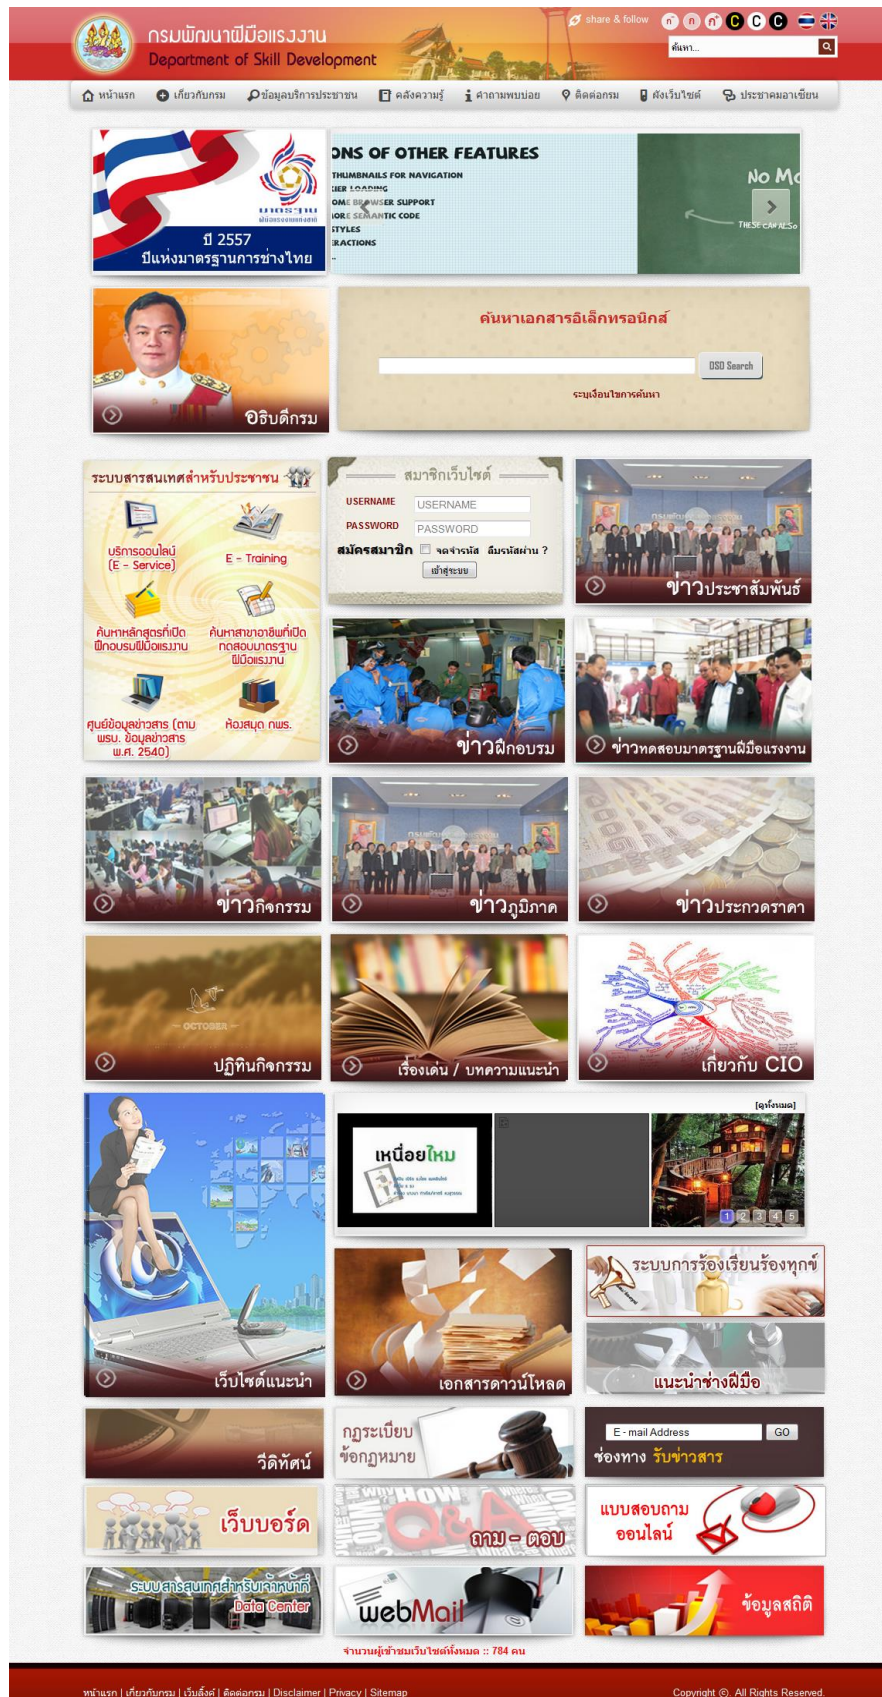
กรมพัฒนาฝีมือแรงงาน
Department of Skill Development

share & follow

ค้นหา...

หน้าแรก เกี่ยวกับกรม ข้อมูลบริการประชาชน คลังความรู้ คำถามพบบ่อย ติดต่อกรม ผังเว็บไซต์ ประชาคมอาเซียน

มาตรฐานฝีมือแรงงานแห่งชาติ
ปี 2557
ปีแห่งมาตรฐานการช่างไทย

ONS OF OTHER FEATURES
THUMBNAILS FOR NAVIGATION
IER LOADING
OME BROWSER SUPPORT
IORE SEMANTIC CODE
STYLES
RACTIONS

No Mo
THESE CAN ALSO

อธิบดีกรม

ค้นหาเอกสารอิเล็กทรอนิกส์
DSD Search
ระบุเงื่อนไขการค้นหา

ระบบสารสนเทศสำหรับประชาชน
บริการออนไลน์ (E - Service)
E - Training
ค้นหาหลักสูตรที่เปิดฝึกอบรมฝีมือแรงงาน
ค้นหาสาขาอาชีพที่เปิดทดสอบมาตรฐานฝีมือแรงงาน
ศูนย์ข้อมูลข่าวสาร (ตาม พรบ. ข้อมูลข่าวสาร พ.ศ. 2540)
ห้องสมุด กพร.

สมาชิกเว็บไซต์
USERNAME
PASSWORD
สมัครสมาชิก
จดจำรหัส ลืมรหัสผ่าน ?
เข้าสู่ระบบ

ข่าวประชาสัมพันธ์
ข่าวฝึกอบรม
ข่าวทดสอบมาตรฐานฝีมือแรงงาน
ข่าวกิจกรรม
ข่าวภูมิภาค
ข่าวประกวดราคา
OCTOBER
ปฏิทินกิจกรรม
เรื่องเด่น / บทความแนะนำ
เกี่ยวกับ CIO

[ดูทั้งหมด]
เหนื่อยไหม
1 2 3 4 5

เว็บไซต์แนะนำ
เอกสารดาวน์โหลด
ระบบการร้องเรียนร้องทุกข์
แนะนำช่างฝีมือ
วีดิทัศน์
กฎระเบียบ ข้อกฎหมาย
E - mail Address
GO
ช่องทาง รับข่าวสาร
เว็บบอร์ด
ถาม - ตอบ
แบบสอบถาม ออนไลน์
ระบบสารสนเทศสำหรับเจ้าหน้าที่ Data Center
webMail
ข้อมูลสถิติ

จำนวนผู้เข้าชมเว็บไซต์ทั้งหมด :: 784 คน

หน้าแรก | เกี่ยวกับกรม | เว็บลิงค์ | ติดต่อกรม | Disclaimer | Privacy | Sitemap
Copyright ©. All Rights Reserved.